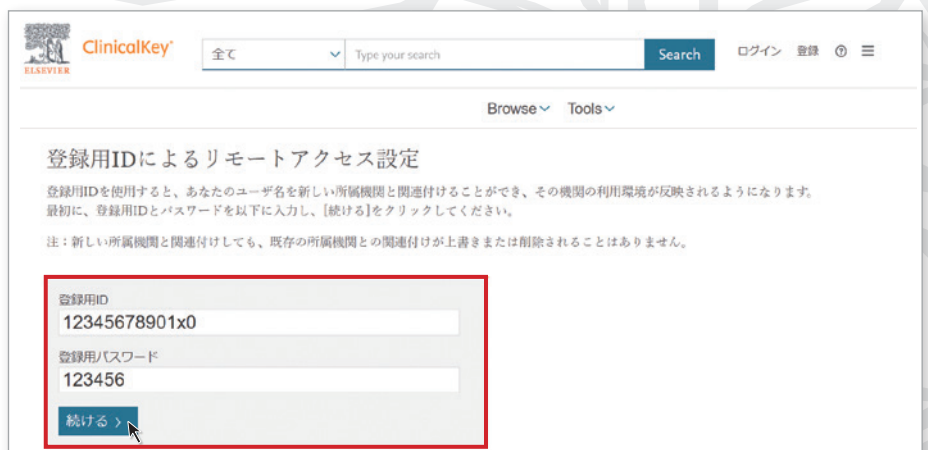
ELSEVIER ClinicalKey

全て

Type your search

Search

ログイン 登録 ⑦ ☰

Browse Tools

登録用IDによるリモートアクセス設定

登録用IDを使用すると、あなたのユーザ名を新しい所属機関と関連付けることができ、その機関の利用環境が反映されるようになります。最初に、登録用IDとパスワードを以下に入力し、[続ける]をクリックしてください。

注：新しい所属機関と関連付けしても、既存の所属機関との関連付けが上書きまたは削除されることはありません。

登録用ID

12345678901x0

登録用パスワード

123456

続ける ›